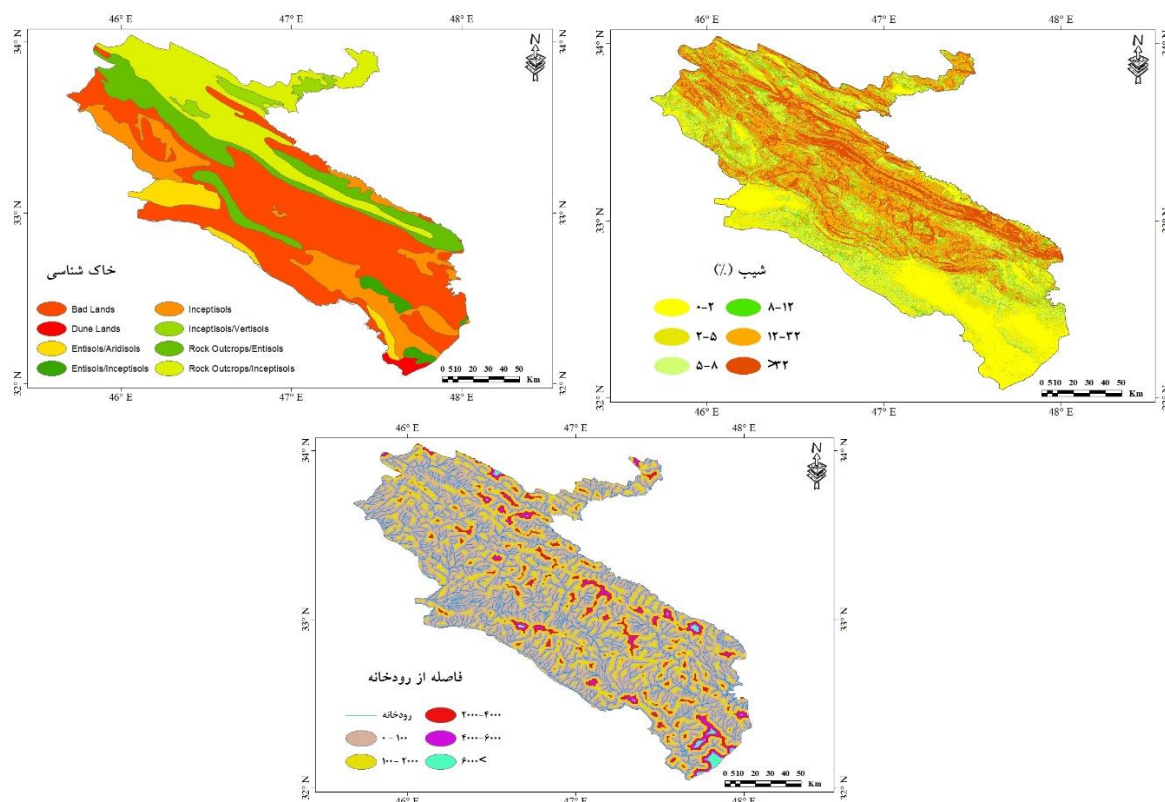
46° E 47° E 48° E

34° N 33° N 32° N

N

خاک شناسی

Bad Lands
Dune Lands
Entisols/Aridisols
Entisols/Inceptisols
Inceptisols
Inceptisols/Vertisols
Rock Outcrops/Entisols
Rock Outcrops/Inceptisols

0 510 20 30 40 50 Km

46° E 47° E 48° E

34° N 33° N 32° N

N

شیب (٪)

۰-۲
۲-۵
۵-۸
۸-۱۲
۱۲-۳۲
>۳۲

0 510 20 30 40 50 Km

46° E 47° E 48° E

34° N 33° N 32° N

N

فاصله از رودخانه

رودخانه
۰-۱۰۰
۱۰۰-۲۰۰۰
۲۰۰۰-۴۰۰۰
۴۰۰۰-۶۰۰۰
>۶۰۰۰

0 510 20 30 40 50 Km

46° E 47° E 48° E